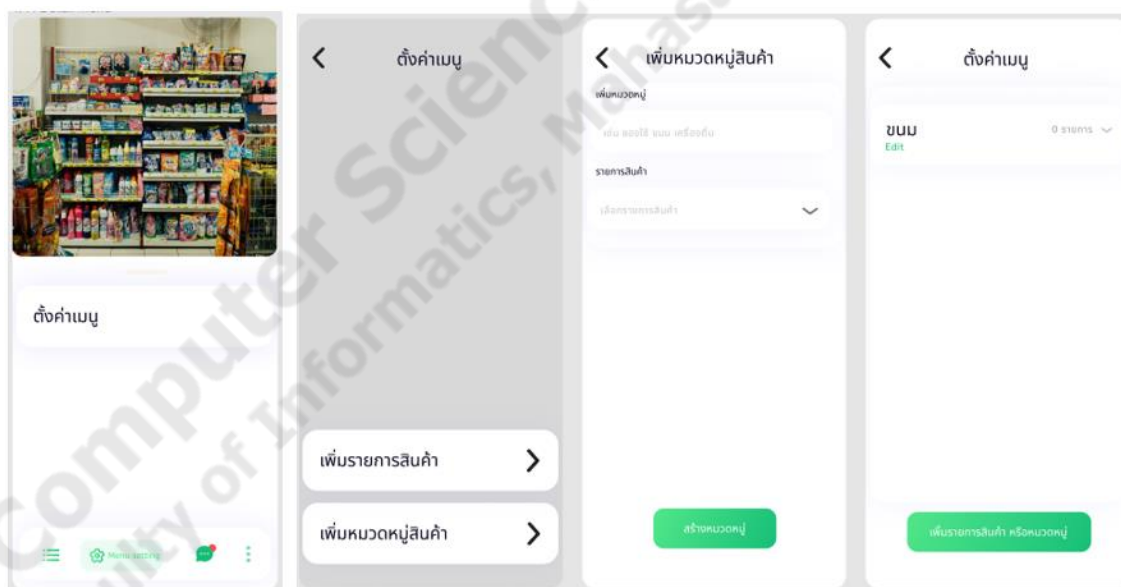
ตั้งค่าเมนู

Menu setting

ตั้งค่าเมนู

เพิ่มรายการสินค้า

เพิ่มหมวดหมู่สินค้า

เพิ่มหมวดหมู่สินค้า

เพิ่มหมวดหมู่

เช่น ของใช้ ขนม เครื่องดื่ม

รายการสินค้า

เลือกรายการสินค้า

สร้างหมวดหมู่

ตั้งค่าเมนู

ขนม

Edit

0 รายการ

เพิ่มรายการสินค้า หรือหมวดหมู่

Computer Science, Faculty of Informatics, Mahasarakham